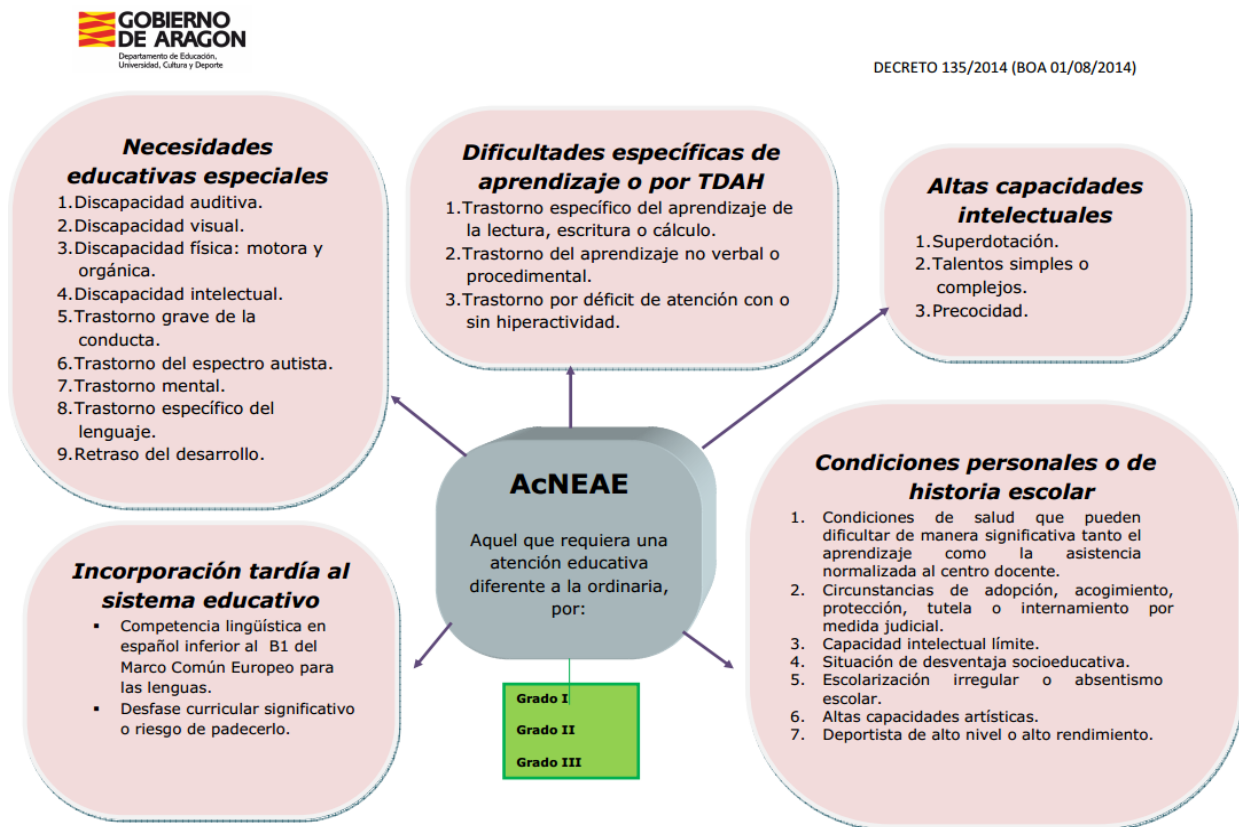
GOBIERNO DE ARAGON
Departamento de Educación, Universidad, Cultura y Deporte

DECRETO 135/2014 (BOA 01/08/2014)

Necesidades educativas especiales
1. Discapacidad auditiva.
2. Discapacidad visual.
3. Discapacidad física: motora y orgánica.
4. Discapacidad intelectual.
5. Trastorno grave de la conducta.
6. Trastorno del espectro autista.
7. Trastorno mental.
8. Trastorno específico del lenguaje.
9. Retraso del desarrollo.

Dificultades específicas de aprendizaje o por TDAH
1. Trastorno específico del aprendizaje de la lectura, escritura o cálculo.
2. Trastorno del aprendizaje no verbal o procedimental.
3. Trastorno por déficit de atención con o sin hiperactividad.

Altas capacidades intelectuales
1. Superdotación.
2. Talentos simples o complejos.
3. Precocidad.

AcNEAE

Aquel que requiera una atención educativa diferente a la ordinaria, por:

Grado I
Grado II
Grado III

Condiciones personales o de historia escolar
1. Condiciones de salud que pueden dificultar de manera significativa tanto el aprendizaje como la asistencia normalizada al centro docente.
2. Circunstancias de adopción, acogimiento, protección, tutela o internamiento por medida judicial.
3. Capacidad intelectual límite.
4. Situación de desventaja socioeducativa.
5. Escolarización irregular o absentismo escolar.
6. Altas capacidades artísticas.
7. Deportista de alto nivel o alto rendimiento.

Incorporación tardía al sistema educativo
▪ Competencia lingüística en español inferior al B1 del Marco Común Europeo para las lenguas.
▪ Desfase curricular significativo o riesgo de padecerlo.